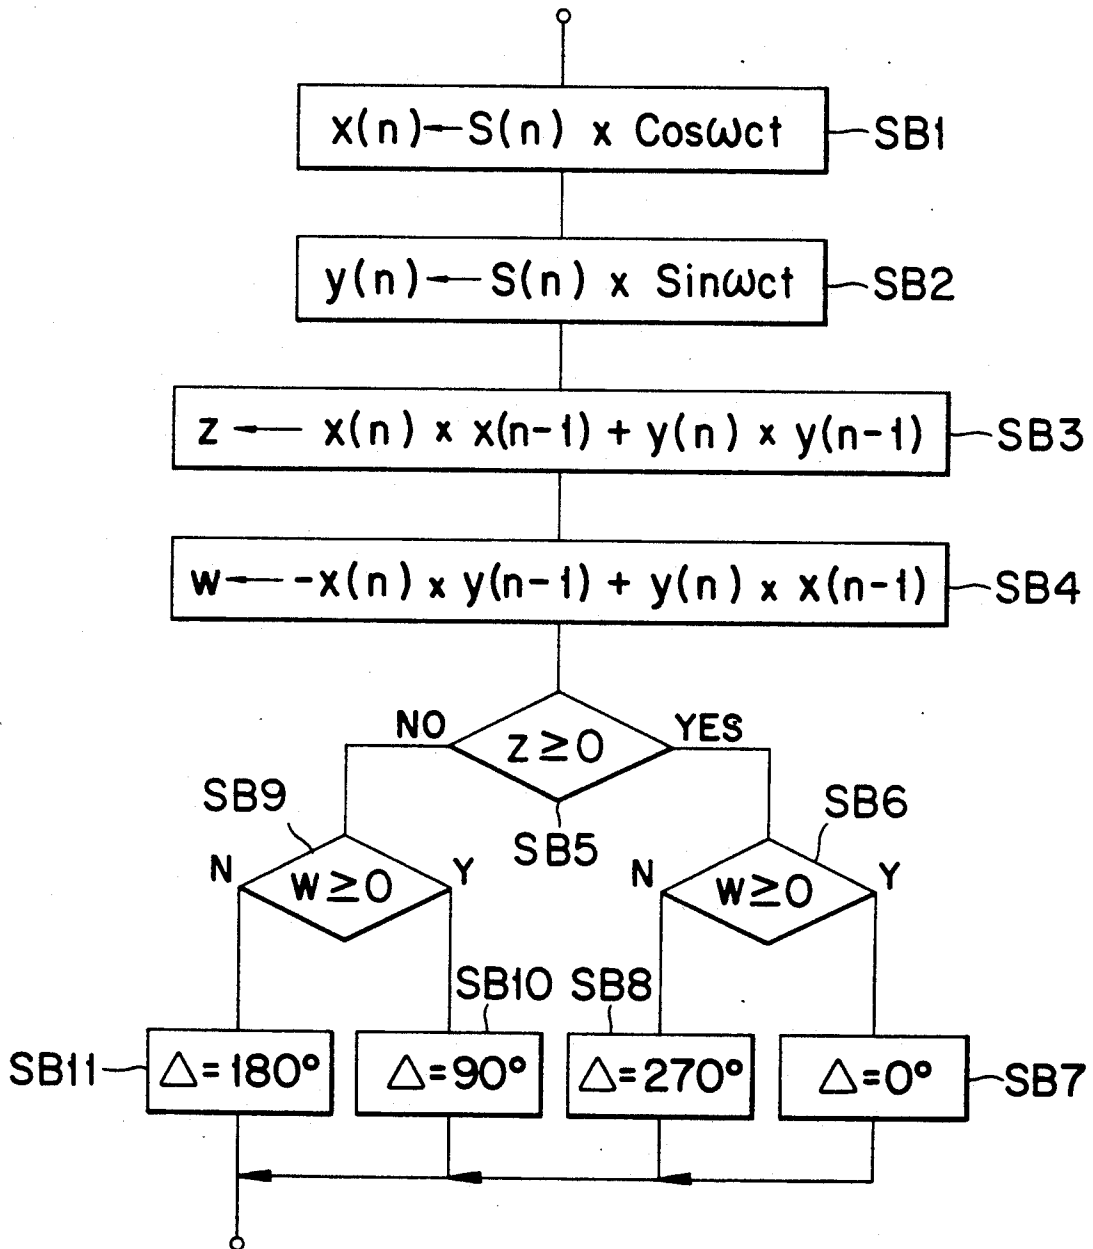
$x(n) \leftarrow S(n) \times \cos\omega ct$ SB1

$y(n) \leftarrow S(n) \times \sin\omega ct$ SB2

$z \leftarrow x(n) \times x(n-1) + y(n) \times y(n-1)$ SB3

$w \leftarrow -x(n) \times y(n-1) + y(n) \times x(n-1)$ SB4

NO $z \geq 0$ YES

SB5

SB9

N $w \geq 0$ Y

SB6

N $w \geq 0$ Y

SB10 SB8

SB11 $\Delta = 180°$

$\Delta = 90°$

$\Delta = 270°$

$\Delta = 0°$ SB7